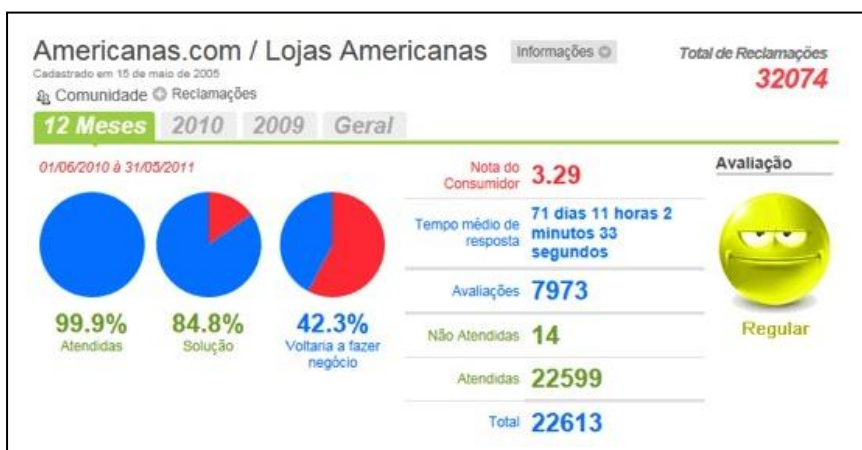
Americanas.com / Lojas Americanas

Informações

Total de Reclamações
32074

Cadastrado em 15 de maio de 2005

Comunidade Reclamações

12 Meses 2010 2009 Geral

01/06/2010 à 31/05/2011

99.9%
Atendidas

84.8%
Solução

42.3%
Voltaria a fazer negócio

| | |
|---|---|
| Nota do Consumidor | 3.29 |
| Tempo médio de resposta | 71 dias 11 horas 2 minutos 33 segundos |
| Avaliações | 7973 |
| Não Atendidas | 14 |
| Atendidas | 22599 |
| Total | 22613 |

Avaliação

Regular